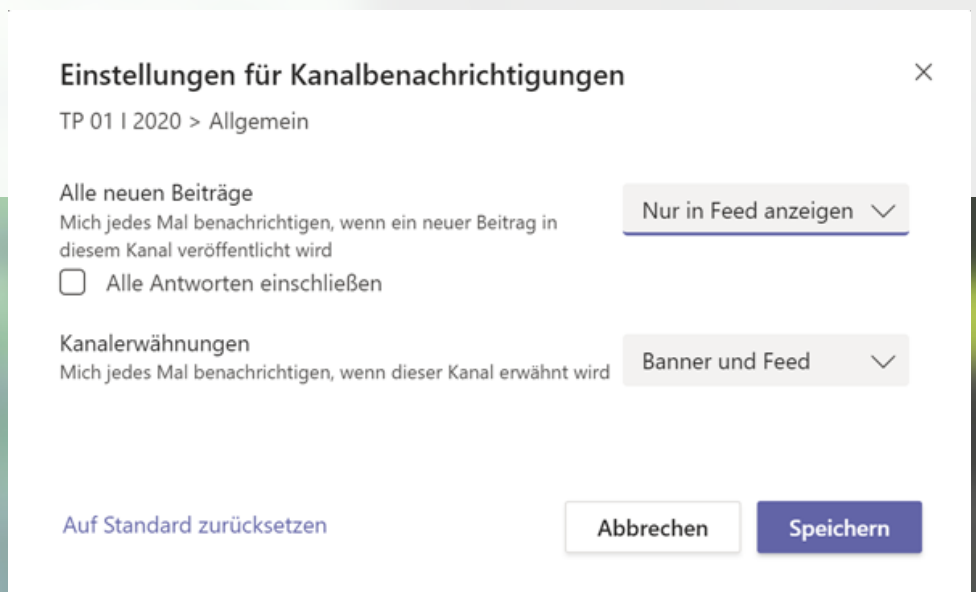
Einstellungen für Kanalbenachrichtigungen

×

TP 01 I 2020 > Allgemein

Alle neuen Beiträge
Mich jedes Mal benachrichtigen, wenn ein neuer Beitrag in diesem Kanal veröffentlicht wird

Nur in Feed anzeigen

Alle Antworten einschließen

Kanalerwähnungen
Mich jedes Mal benachrichtigen, wenn dieser Kanal erwähnt wird

Banner und Feed

Auf Standard zurücksetzen

Abbrechen

Speichern